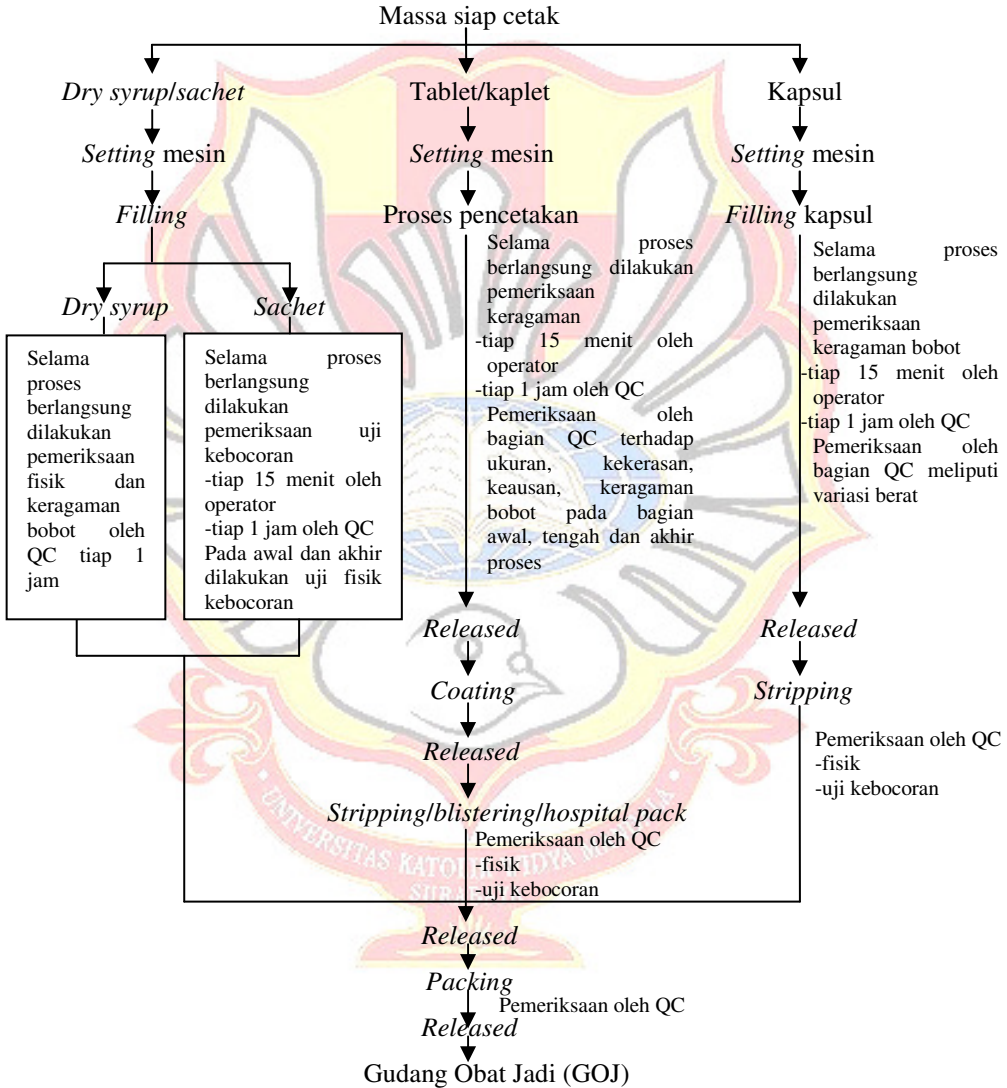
Massa siap cetak

*Dry syrup/sachet*

*Setting* mesin

*Filling*

*Dry syrup*

Selama proses berlangsung dilakukan pemeriksaan fisik dan keragaman bobot oleh QC tiap 1 jam

*Sachet*

Selama proses berlangsung dilakukan pemeriksaan uji kebocoran
-tiap 15 menit oleh operator
-tiap 1 jam oleh QC
Pada awal dan akhir dilakukan uji fisik kebocoran

Tablet/kaplet

*Setting* mesin

Proses pencetakan

Selama proses berlangsung dilakukan pemeriksaan keragaman
-tiap 15 menit oleh operator
-tiap 1 jam oleh QC
Pemeriksaan oleh bagian QC terhadap ukuran, kekerasan, keausan, keragaman bobot pada bagian awal, tengah dan akhir proses

*Released*

*Coating*

*Released*

Kapsul

*Setting* mesin

*Filling* kapsul

Selama proses berlangsung dilakukan pemeriksaan keragaman bobot
-tiap 15 menit oleh operator
-tiap 1 jam oleh QC
Pemeriksaan oleh bagian QC meliputi variasi berat

*Released*

*Stripping*

Pemeriksaan oleh QC
-fisik
-uji kebocoran

*Stripping/blistering/hospital pack*

Pemeriksaan oleh QC
-fisik
-uji kebocoran

*Released*

*Packing*

Pemeriksaan oleh QC

*Released*

Gudang Obat Jadi (GOJ)

UNIVERSITAS KATOLIK WIDYA MANDALA SURABAYA